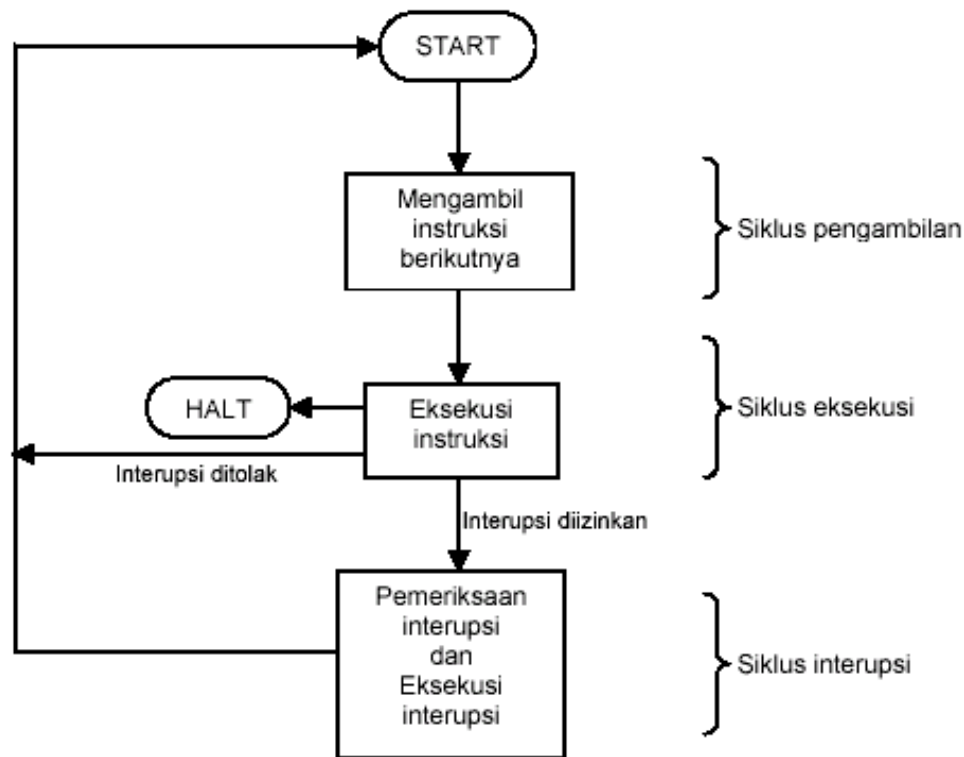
START

Mengambil instruksi berikutnya

Siklus pengambilan

HALT

Eksekusi instruksi

Siklus eksekusi

Interupsi ditolak

Interupsi diizinkan

Pemeriksaan interupsi dan Eksekusi interupsi

Siklus interupsi